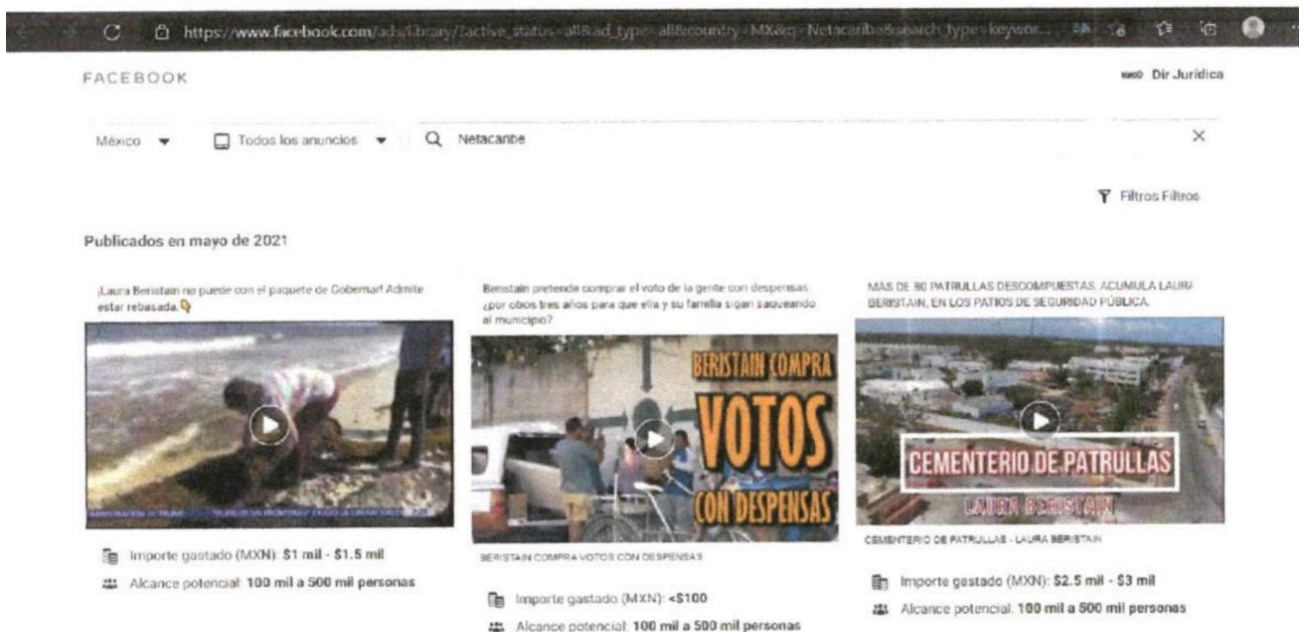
https://www.facebook.com/ads/library/?active_status=all&ad_type=all&country=MX&q=Netacaribe&search_type=keywor...

FACEBOOK

Dir Jurídica

México

Todos los anuncios

Netacaribe

Filtros Filtros

Publicados en mayo de 2021

¡Laura Beristain no puede con el paquete de Gobernar! Admite estar rebasada.

Importe gastado (MXN): $1 mil - $1.5 mil

Alcance potencial: 100 mil a 500 mil personas

Beristain pretende comprar el voto de la gente con despensas ¿por otros tres años para que ella y su familia sigan saqueando al municipio?

BERISTAIN COMPRA VOTOS CON DESPENSAS

BERISTAIN COMPRA VOTOS CON DESPENSAS

Importe gastado (MXN): <$100

Alcance potencial: 100 mil a 500 mil personas

MÁS DE 80 PATRULLAS DESCOMPUESTAS, ACUMULA LAURA BERISTAIN, EN LOS PATIOS DE SEGURIDAD PÚBLICA.

CEMENTERIO DE PATRULLAS

LAURA BERISTAIN

CEMENTERIO DE PATRULLAS - LAURA BERISTAIN

Importe gastado (MXN): $2.5 mil - $3 mil

Alcance potencial: 100 mil a 500 mil personas